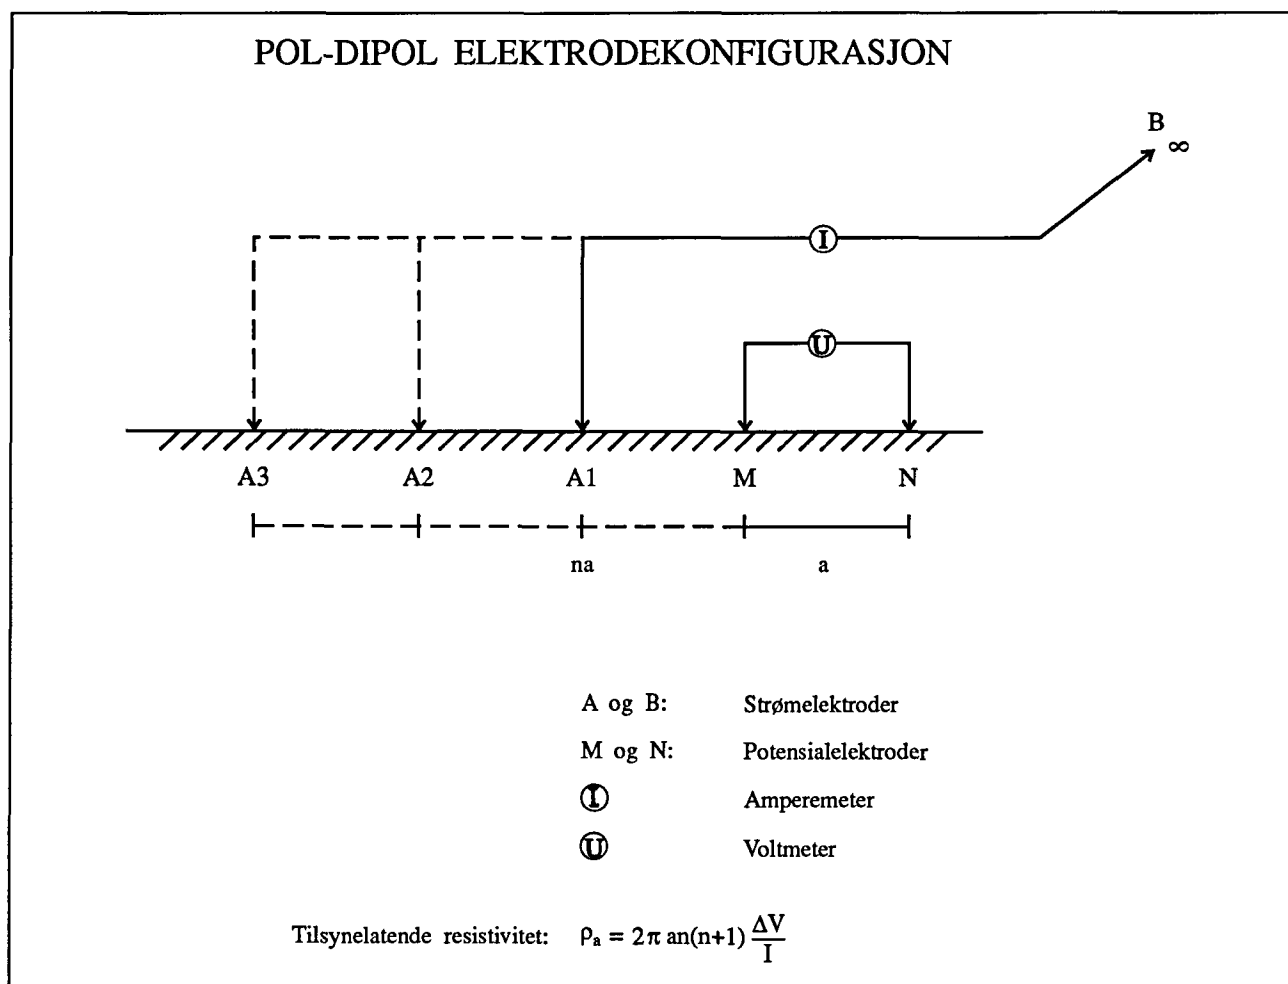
POL-DIPOL ELEKTRODEKONFIGURASJON

B $\infty$

I

U

A3 A2 A1 M N

na a

| | |
|---|---|
| A og B: | Strømelektroder |
| M og N: | Potensialelektroder |
| I | Amperemeter |
| U | Voltmeter |

Tilsynelatende resistivitet: $\rho_a = 2\pi\, an(n+1)\frac{\Delta V}{I}$